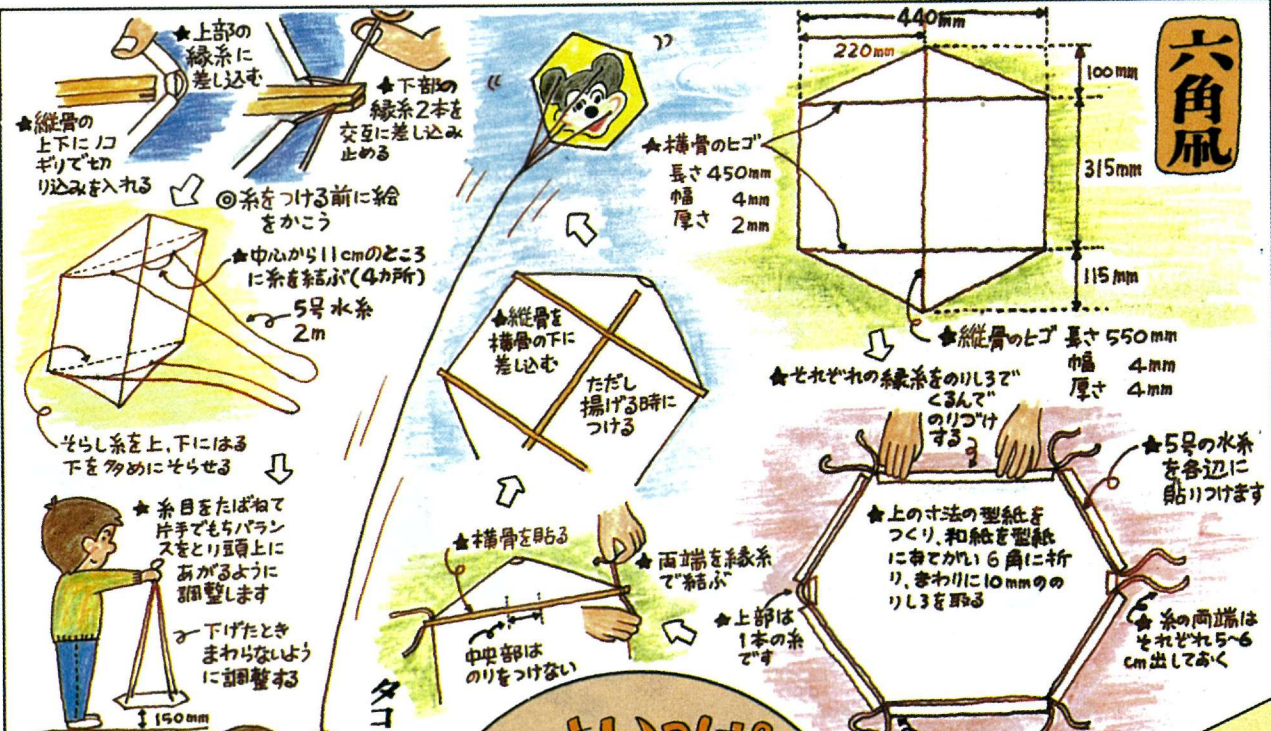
★上部の縁糸に差し込む

★下部の縁糸2本を交互に差し込み止める

★縦骨の上下にノコギリで切り込みを入れる

◎糸をつける前に絵をかこう

★中心から11cmのところに糸を結ぶ(4カ所)

5号水糸 2m

そらし糸を上、下にはる 下を多めにそらせる

★糸目をたばねて片手でもちバランスをとり頭上にあがるように調整します

下げたときまわらないように調整する

150mm

★縦骨を横骨の下に差し込む

ただし揚げる時につける

★横骨を貼る

中央部はのりをつけない

★両端を縁糸で結ぶ

タコ

六角凧

440mm

220mm

100mm

315mm

115mm

★横骨のヒゴ
長さ 450mm
幅 4mm
厚さ 2mm

★縦骨のヒゴ 長さ 550mm
幅 4mm
厚さ 4mm

★それぞれの縁糸をのりしろでくるんでのりづけする

★5号の水糸を各辺に貼りつけます

★上の寸法の型紙をつくり、和紙を型紙にあてがい6角に折り、まわりに10mmののりしろを取る

★上部は1本の糸です

★糸の両端はそれぞれ5~6cm出しておく

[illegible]